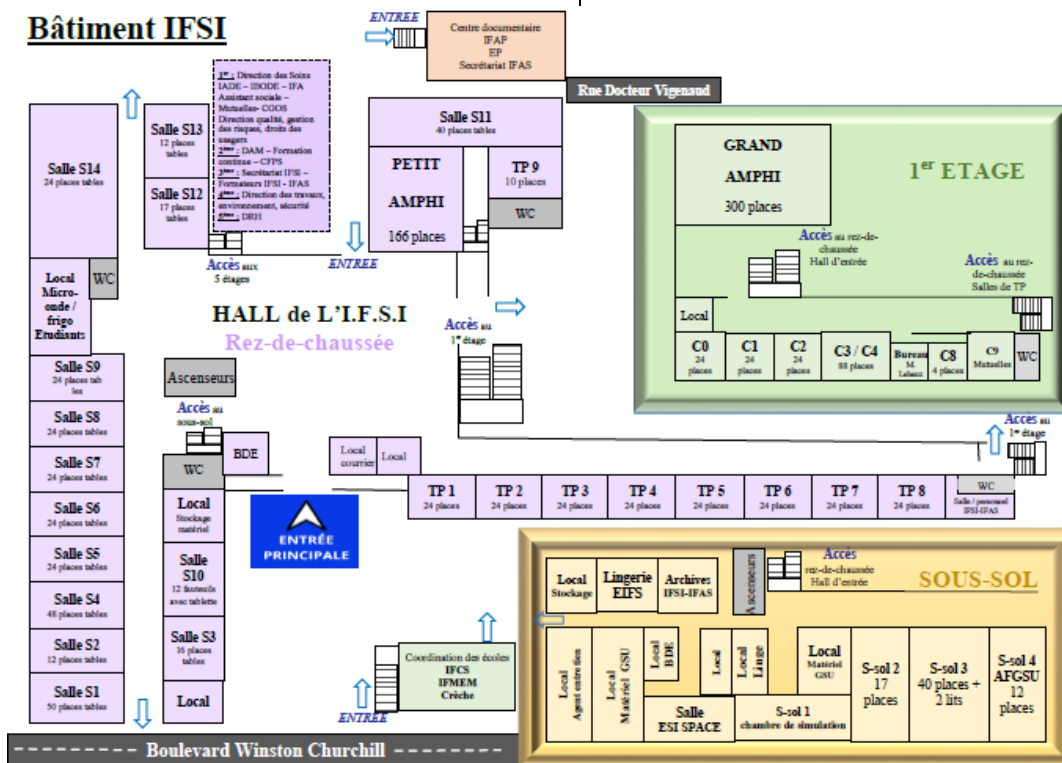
Bâtiment IFSI

ENTREE

Centre documentaire
IFAP
EP
Secrétariat IFAS

Rue Docteur Vigenaud

$1^{er}$ : Direction des Soins IADE – IBODE – IFA
Assistant sociale – Mutuelles- COOS
Direction qualité, gestion des risques, droits des usagers
$2^{ème}$ : DAM – Formation continue – CFPS
$3^{ème}$ : Secrétariat IFSI – Formateurs IFSI - IFAS
$4^{ème}$ : Direction des travaux, environnement, sécurité
$5^{ème}$ : DRH

Salle S13
12 places tables

Salle S12
17 places tables

Salle S11
40 places tables

PETIT AMPHI
166 places

TP 9
10 places

WC

GRAND AMPHI
300 places

$1^{er}$ ETAGE

Accès au rez-de-chaussée Hall d'entrée

Accès au rez-de-chaussée Salles de TP

Local

C0
24 places

C1
24 places

C2
24 places

C3 / C4
88 places

Bureau
M. Leleux

C8
4 places

C9
Mutuelles

WC

Salle S14
24 places tables

Local Micro-onde / frigo Etudiants

WC

Accès aux 5 étages

ENTREE

HALL de L'I.F.S.I
Rez-de-chaussée

Accès au $1^{er}$ étage

Salle S9
24 places tables

Salle S8
24 places tables

Salle S7
24 places tables

Salle S6
24 places tables

Salle S5
24 places tables

Salle S4
48 places tables

Salle S2
12 places tables

Salle S1
50 places tables

Ascenseurs

Accès au sous-sol

WC

BDE

Local Stockage matériel

Salle S10
12 fauteuils avec tablette

Salle S3
16 places tables

Local

ENTRÉE PRINCIPALE

Local courrier

Local

Accès au $1^{er}$ étage

TP 1
24 places

TP 2
24 places

TP 3
24 places

TP 4
24 places

TP 5
24 places

TP 6
24 places

TP 7
24 places

TP 8
24 places

WC
Salle / personnel IFSI-IFAS

Coordination des écoles
IFCS
IFMEM
Crèche

ENTREE

Local Stockage

Lingerie EIFS

Archives IFSI-IFAS

Ascenseurs

Accès rez-de-chaussée Hall d'entrée

SOUS-SOL

Local Agent entretien

Local Matériel GSU

Local BDE

Local

Local Linge

Local Matériel GSU

S-sol 2
17 places

S-sol 3
40 places + 2 lits

S-sol 4
AFGSU
12 places

Salle ESI SPACE

S-sol 1
chambre de simulation

Boulevard Winston Churchill